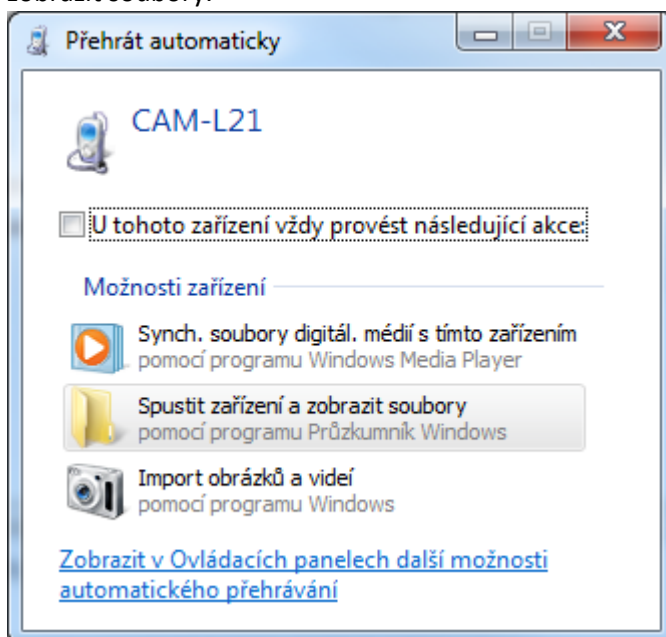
Přehrát automaticky

CAM-L21

U tohoto zařízení vždy provést následující akce:

Možnosti zařízení

Synch. soubory digitál. médií s tímto zařízením
pomocí programu Windows Media Player

Spustit zařízení a zobrazit soubory
pomocí programu Průzkumník Windows

Import obrázků a videí
pomocí programu Windows

Zobrazit v Ovládacích panelech další možnosti automatického přehrávání